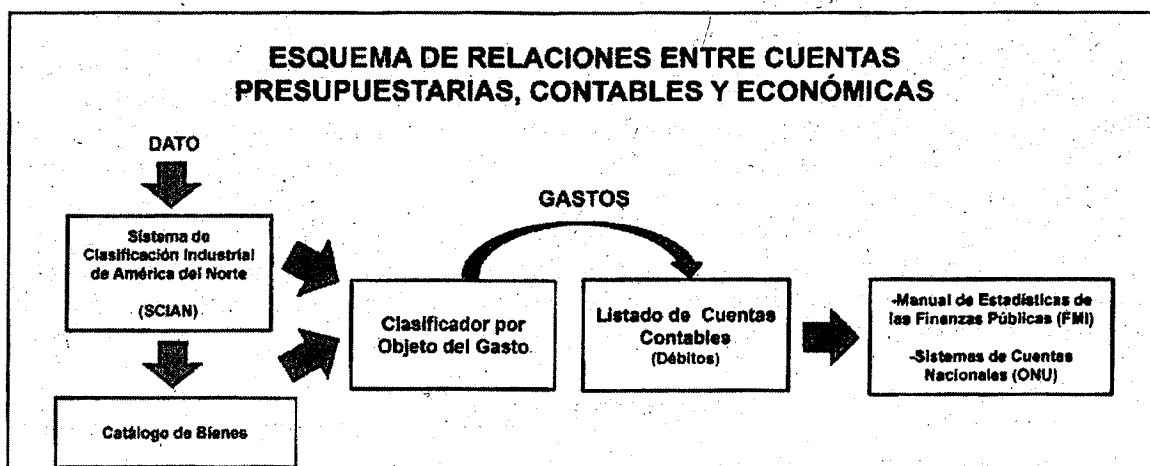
ESQUEMA DE RELACIONES ENTRE CUENTAS PRESUPUESTARIAS, CONTABLES Y ECONÓMICAS

DATO

Sistema de Clasificación Industrial de América del Norte

(SCIAN)

Catálogo de Bienes

GASTOS

Clasificador por Objeto del Gasto

Listado de Cuentas Contables (Débitos)

-Manual de Estadísticas de las Finanzas Públicas (FMI)

-Sistemas de Cuentas Nacionales (ONU)